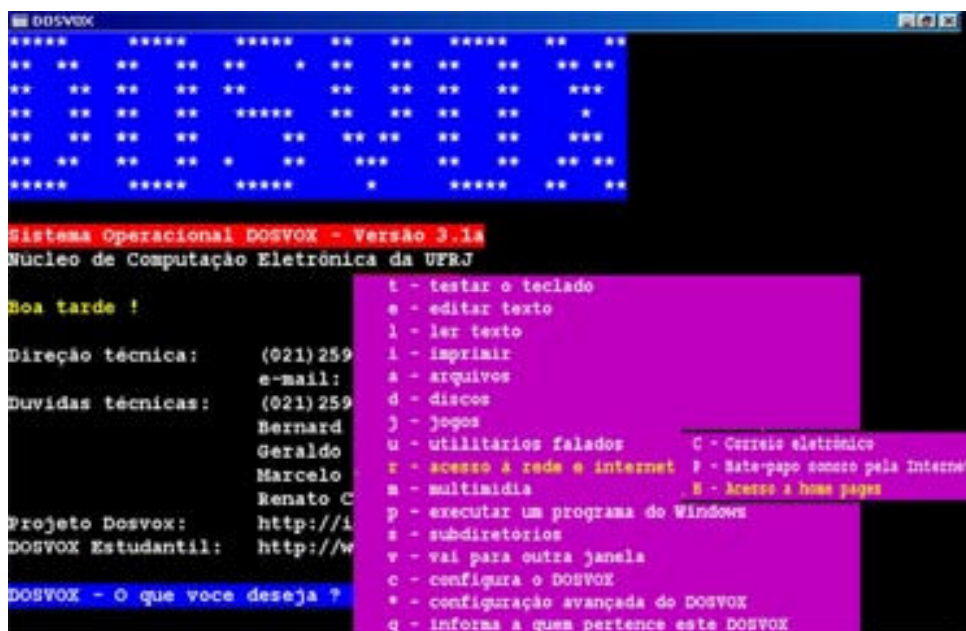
DOSVOX

Sistema Operacional DOSVOX - Versão 3.1a
Nucleo de Computação Eletrônica da UFRJ

Boa tarde !

Direção técnica: (021)259
e-mail:
Duvidas técnicas: (021)259
Bernard
Geraldo
Marcelo
Renato C
Projeto Dosvox: http://i
DOSVOX Estudantil: http://w

DOSVOX - O que voce deseja ?

t - testar o teclado
e - editar texto
l - ler texto
i - imprimir
a - arquivos
d - discos
j - jogos
u - utilitários falados
r - acesso à rede e internet
m - multimidia
p - executar um programa do Windows
s - subdiretorios
v - vai para outra janela
c - configura o DOSVOX
* - configuração avançada do DOSVOX
q - informa a quem pertence este DOSVOX

C - Correio eletrônico
P - Bate-papo sonoro pela Interne
H - Acesso a home pages